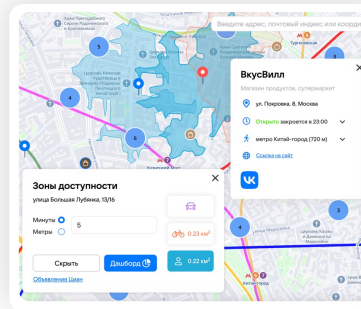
Введите адрес, почтовый индекс или коорди

Здание Пригородного Вокзала и Крестовоздвиженская

Тургеневская

Церковь Николая Чудотворца в Голутвине

Покровка

ВкусВилл

Магазин продуктов, супермаркет

ул. Покровка, 8, Москва

Открыто закроется в 23:00

метро Китай-город (720 м)

Ссылка на сайт

Зоны доступности

улица Большая Лубянка, 13/16

Минуты

Метры

5

0.23 км²

0.22 км²

Скрыть

Дашборд

Объявления Циан

Церковь Космы и Дамиана